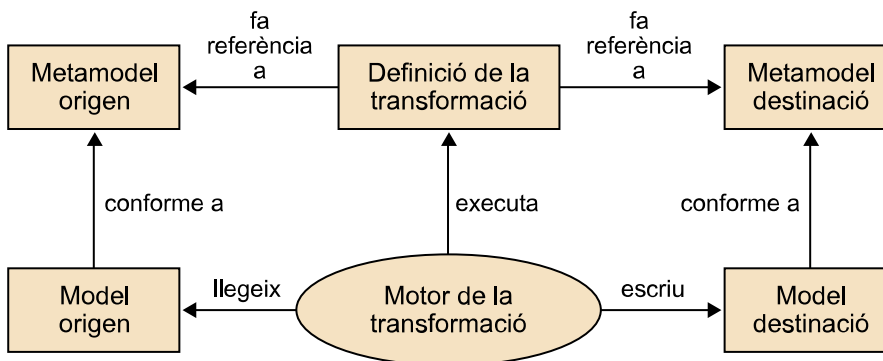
Metamodel origen

fa referència a

Definició de la transformació

fa referència a

Metamodel destinació

conforme a

executa

conforme a

Model origen

llegeix

Motor de la transformació

escriu

Model destinació